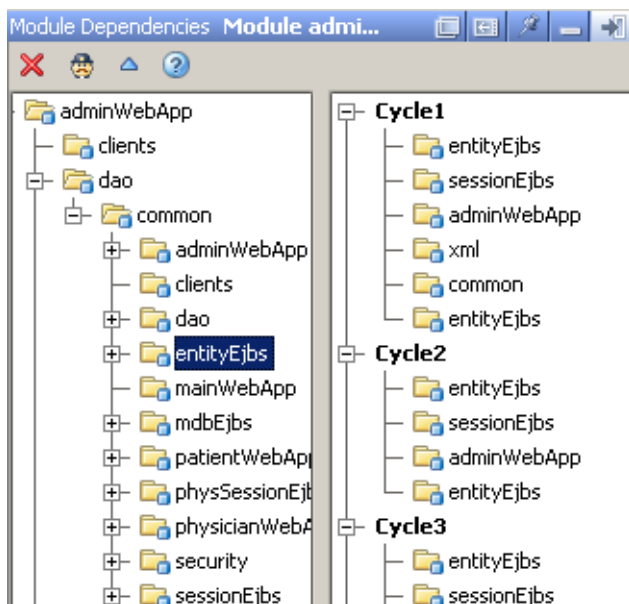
Module Dependencies **Module admi...**

adminWebApp
clients
dao
common
adminWebApp
clients
dao
entityEjbs
mainWebApp
mdbEjbs
patientWebApp
physSessionEjb
physicianWebA
security
sessionEjbs

**Cycle1**
entityEjbs
sessionEjbs
adminWebApp
xml
common
entityEjbs
**Cycle2**
entityEjbs
sessionEjbs
adminWebApp
entityEjbs
**Cycle3**
entityEjbs
sessionEjbs